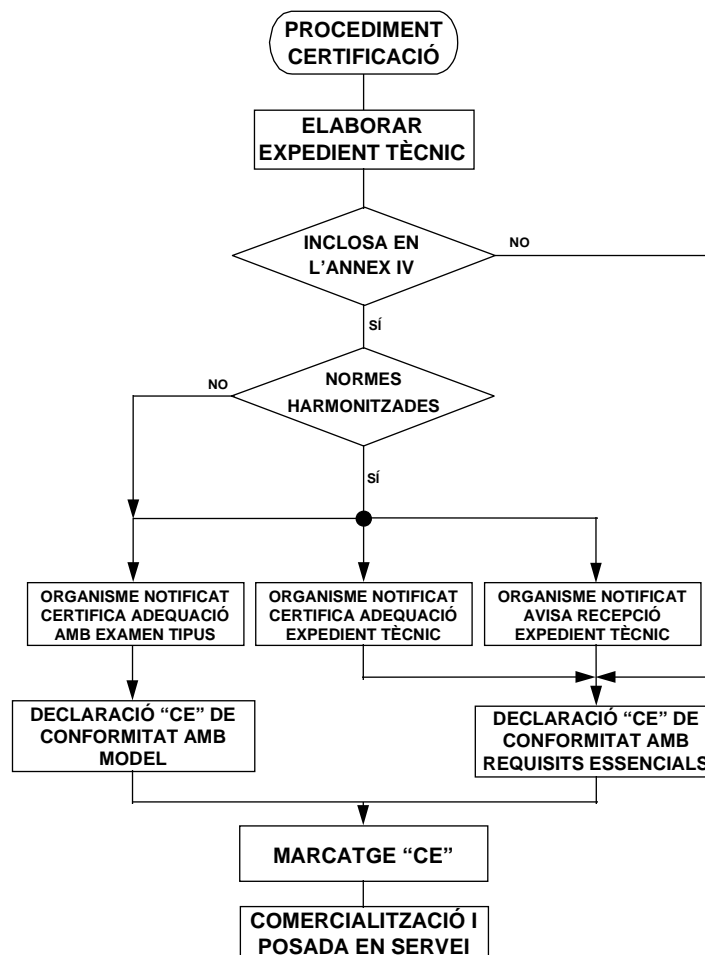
PROCEDIMENT CERTIFICACIÓ

ELABORAR EXPEDIENT TÈCNIC

INCLOSA EN L'ANNEX IV

NO

SÍ

NO

NORMES HARMONITZADES

SÍ

ORGANISME NOTIFICAT CERTIFICA ADEQUACIÓ AMB EXAMEN TIPUS

ORGANISME NOTIFICAT CERTIFICA ADEQUACIÓ EXPEDIENT TÈCNIC

ORGANISME NOTIFICAT AVISA RECEPCIÓ EXPEDIENT TÈCNIC

DECLARACIÓ "CE" DE CONFORMITAT AMB MODEL

DECLARACIÓ "CE" DE CONFORMITAT AMB REQUISITS ESSENCIALS

MARCATGE "CE"

COMERCIALITZACIÓ I POSADA EN SERVEI